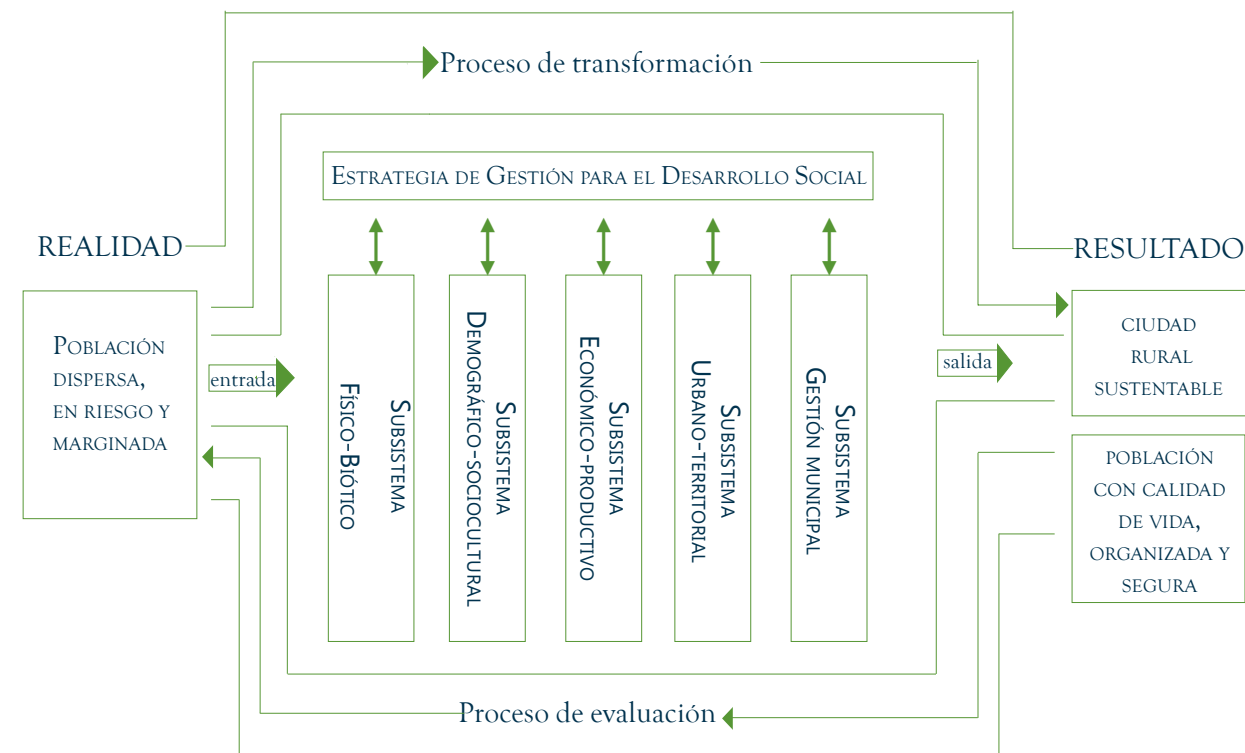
Proceso de transformación

Estrategia de Gestión para el Desarrollo Social

REALIDAD

RESULTADO

Población dispersa, en riesgo y marginada

entrada

Subsistema Físico-Biótico

Subsistema Demográfico-sociocultural

Subsistema Económico-productivo

Subsistema Urbano-territorial

Subsistema Gestión municipal

salida

ciudad rural sustentable

población con calidad de vida, organizada y segura

Proceso de evaluación